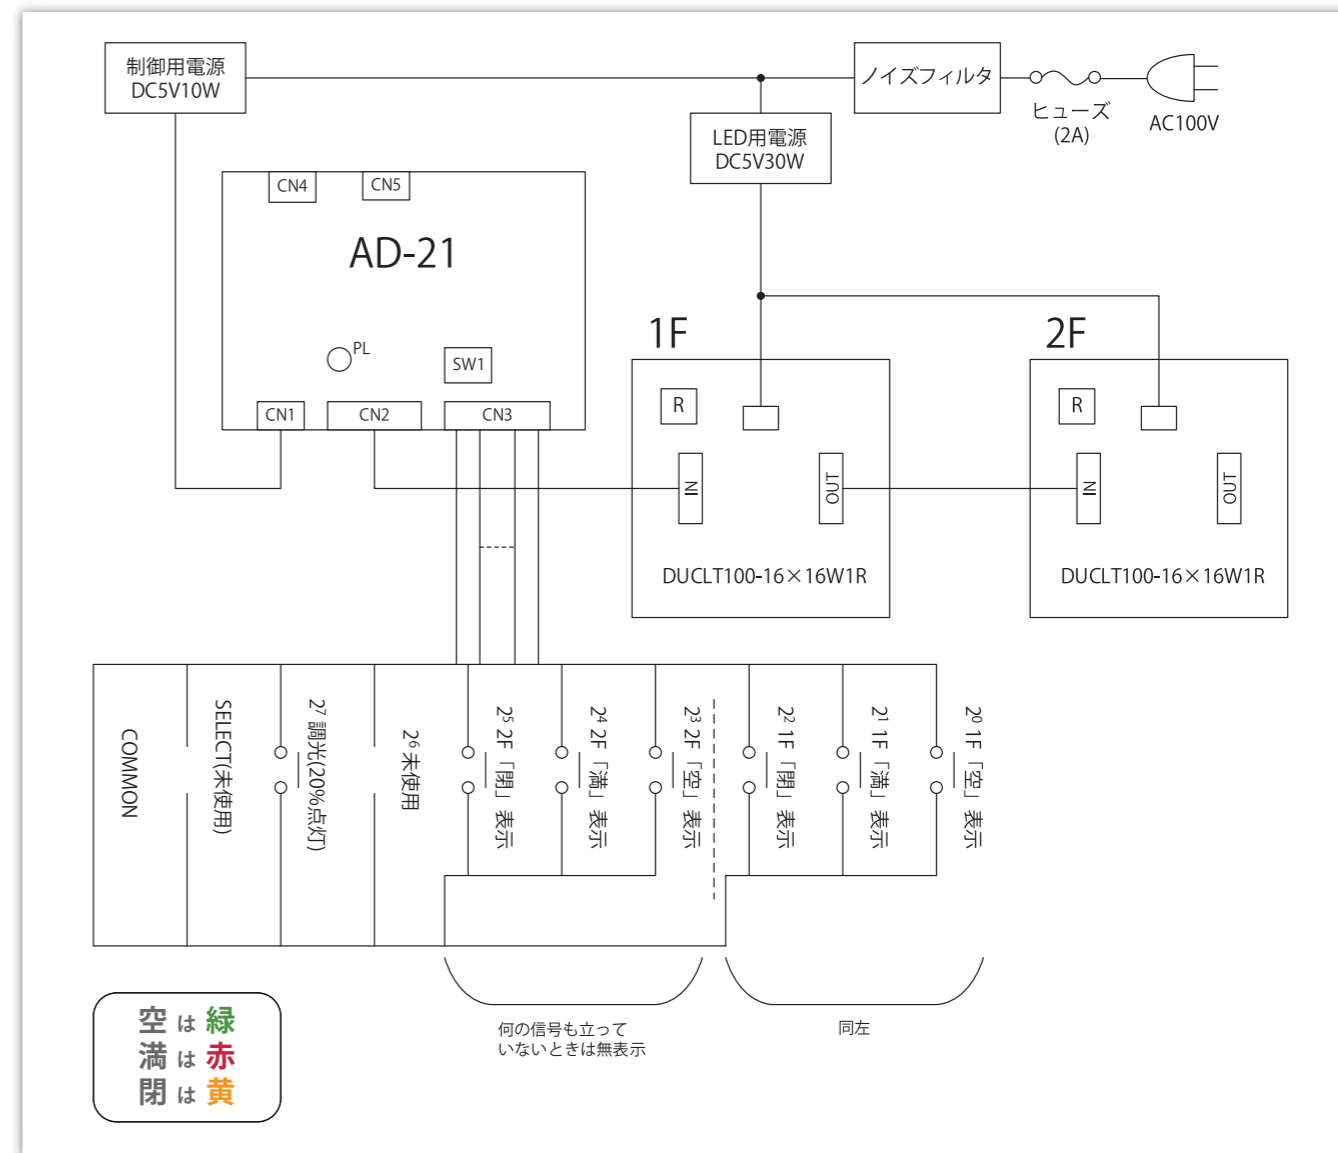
制御用電源
DC5V10W

ノイズフィルタ

ヒューズ
(2A)

AC100V

LED用電源
DC5V30W

CN4 CN5

AD-21

PL

SW1

CN1 CN2 CN3

1F

R

IN

OUT

DUCLT100-16×16W1R

2F

R

IN

OUT

DUCLT100-16×16W1R

COMMON

SELECT(未使用)

$2^7$ 調光(20%点灯)

$2^6$ 未使用

$2^5$ 2F「閉」表示

$2^4$ 2F「満」表示

$2^3$ 2F「空」表示

$2^2$ 1F「閉」表示

$2^1$ 1F「満」表示

$2^0$ 1F「空」表示

何の信号も立って
いないときは無表示

同左

空 は 緑
満 は 赤
閉 は 黄